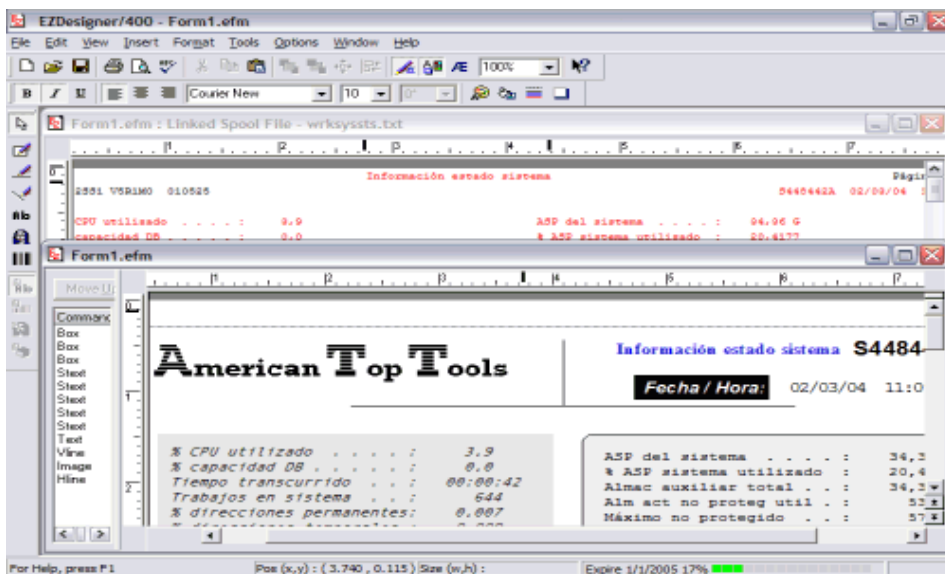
EZDesigner/400 - Form1.efm

File Edit View Insert Format Tools Options Window Help

100%

Courier New 10

Form1.efm : Linked Spool File - wrksyssts.txt

Información estado sistema

Págin

2551 V5R1M0 010525

S4484428 02/03/04

CPU utilizado . . . . . : 0.9

ASP del sistema . . . . . : 34.96 G

capacidad DB . . . . . . : 0.0

% ASP sistema utilizado : 20.4177

Form1.efm

Move Up

Command

Box
Box
Box
Stext
Stext
Stext
Stext
Stext
Text
Vline
Image
Hline

American Top Tools

Información estado sistema S4484

Fecha / Hora: 02/03/04 11:0

% CPU utilizado . . . . . : 3.9
% capacidad DB . . . . . : 0.0
Tiempo transcurrido . . : 00:00:42
Trabajos en sistema . . : 644
% direcciones permanentes: 0.007

ASP del sistema . . . . . : 34,3
% ASP sistema utilizado : 20,4
Almac auxiliar total . . : 34,3
Alm act no proteg util . : 53
Máximo no protegido . . : 57

For Help, press F1

Pos (x,y) : ( 3.740 , 0.115 ) Size (w,h) :

Expire 1/1/2005 17%